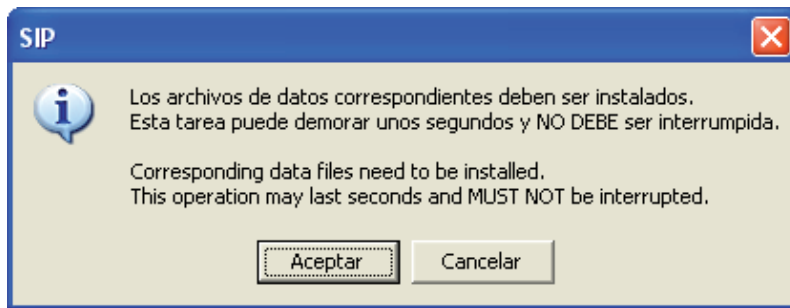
SIP

Los archivos de datos correspondientes deben ser instalados.
Esta tarea puede demorar unos segundos y NO DEBE ser interrumpida.

Corresponding data files need to be installed.
This operation may last seconds and MUST NOT be interrupted.

Aceptar Cancelar